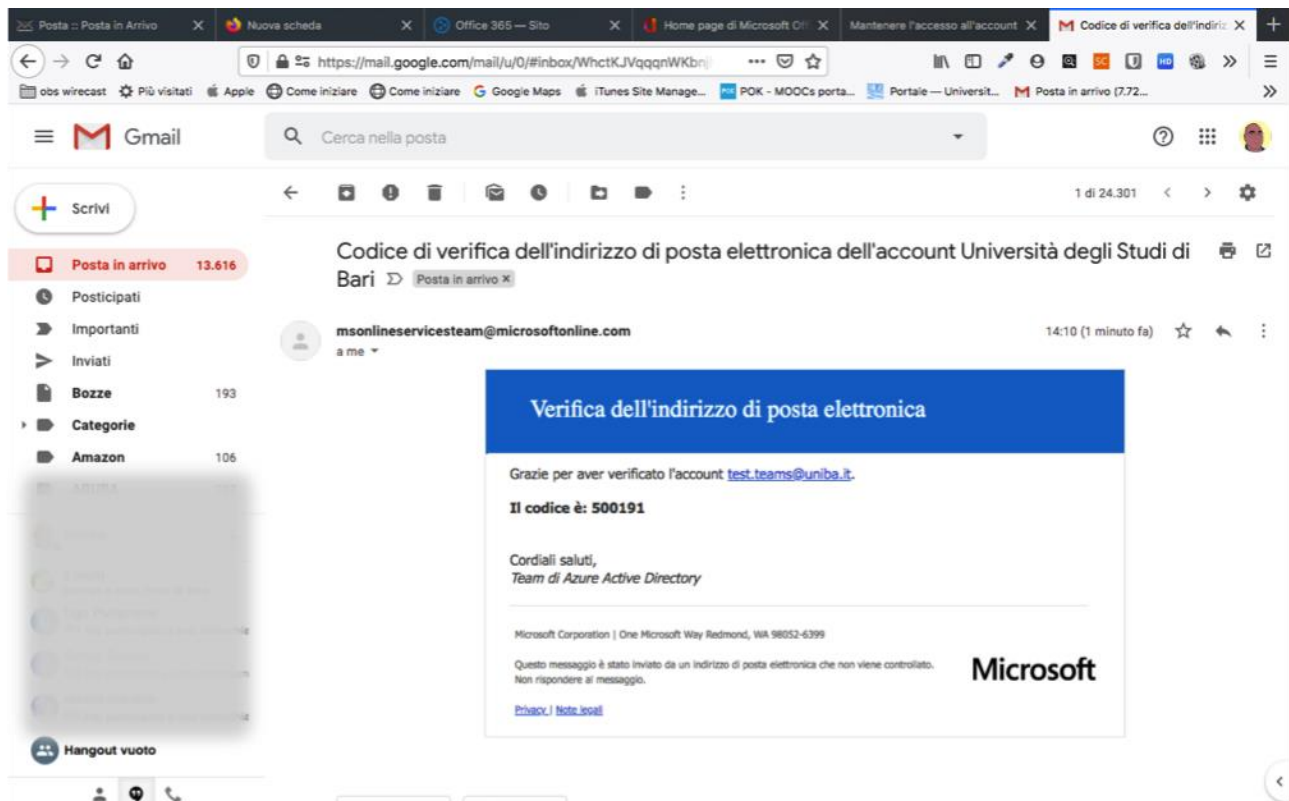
Posta :: Posta in Arrivo
Nuova scheda
Office 365 — Sito
Home page di Microsoft Off
Mantenere l'accesso all'account
Codice di verifica dell'indiriz

https://mail.google.com/mail/u/0/#inbox/WhctKJVqqqnWKbn

obs wirecast  Più visitati  Apple  Come iniziare  Come iniziare  Google Maps  iTunes Site Manage...  POK - MOOCs porta...  Portale — Universit...  Posta in arrivo (7.72...

Gmail
Cerca nella posta

Scrivi
Posta in arrivo 13.616
Posticipati
Importanti
Inviati
Bozze 193
Categorie
Amazon 106
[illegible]

Hangout vuoto

1 di 24.301

Codice di verifica dell'indirizzo di posta elettronica dell'account Università degli Studi di Bari
Posta in arrivo ×

msonlineservicesteam@microsoftonline.com
a me
14:10 (1 minuto fa)

Verifica dell'indirizzo di posta elettronica

Grazie per aver verificato l'account test.teams@uniba.it.

Il codice è: 500191

Cordiali saluti,
Team di Azure Active Directory

Microsoft Corporation | One Microsoft Way Redmond, WA 98052-6399

Questo messaggio è stato inviato da un indirizzo di posta elettronica che non viene controllato. Non rispondere al messaggio.

Microsoft

Privacy | Note legali